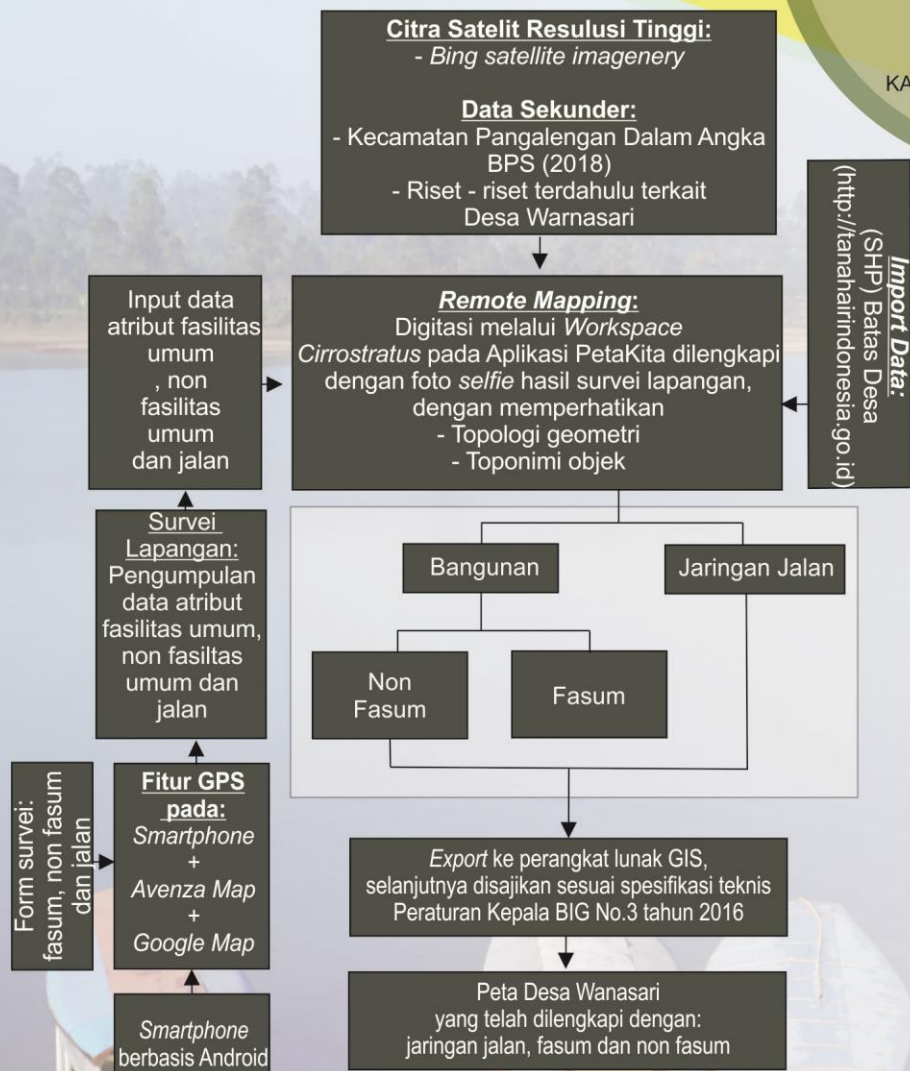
KA

Citra Satelit Resulusi Tinggi:
- Bing satellite imagenery

Data Sekunder:
- Kecamatan Pangalengan Dalam Angka BPS (2018)
- Riset - riset terdahulu terkait Desa Warnasari

Import Data:
(SHP) Batas Desa
(http://tanahairindonesia.go.id)

Input data atribut fasilitas umum , non fasilitas umum dan jalan

Remote Mapping:
Digitasi melalui Workspace Cirrostratus pada Aplikasi PetaKita dilengkapi dengan foto selfie hasil survei lapangan, dengan memperhatikan
- Topologi geometri
- Toponimi objek

Survei Lapangan:
Pengumpulan data atribut fasilitas umum, non fasiltas umum dan jalan

Bangunan

Jaringan Jalan

Non Fasum

Fasum

Form survei: fasum, non fasum dan jalan

Fitur GPS pada:
Smartphone
+
Avenza Map
+
Google Map

Export ke perangkat lunak GIS, selanjutnya disajikan sesuai spesifikasi teknis Peraturan Kepala BIG No.3 tahun 2016

Smartphone berbasis Android

Peta Desa Wanasari yang telah dilengkapi dengan: jaringan jalan, fasum dan non fasum